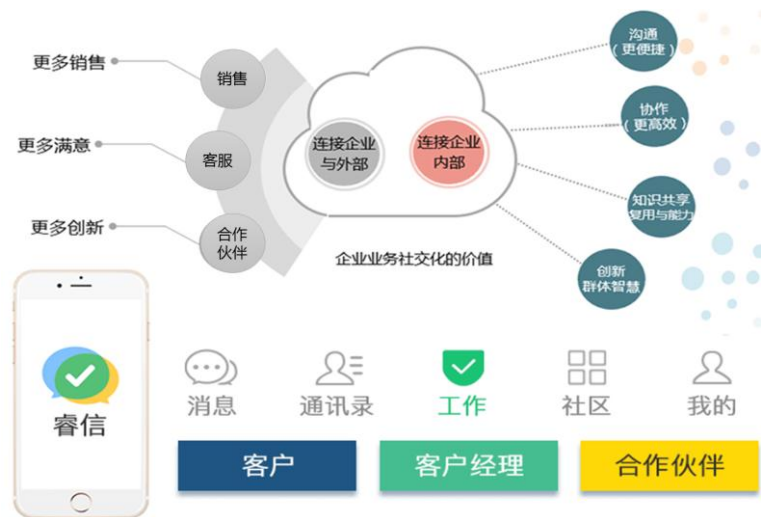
更多销售
更多满意
更多创新
销售
客服
合作伙伴
连接企业与外部
连接企业内部
企业业务社交化的价值
沟通（更便捷）
协作（更高效）
知识共享复用与能力
创新群体智慧
睿信
消息
通讯录
工作
社区
我的
客户
客户经理
合作伙伴